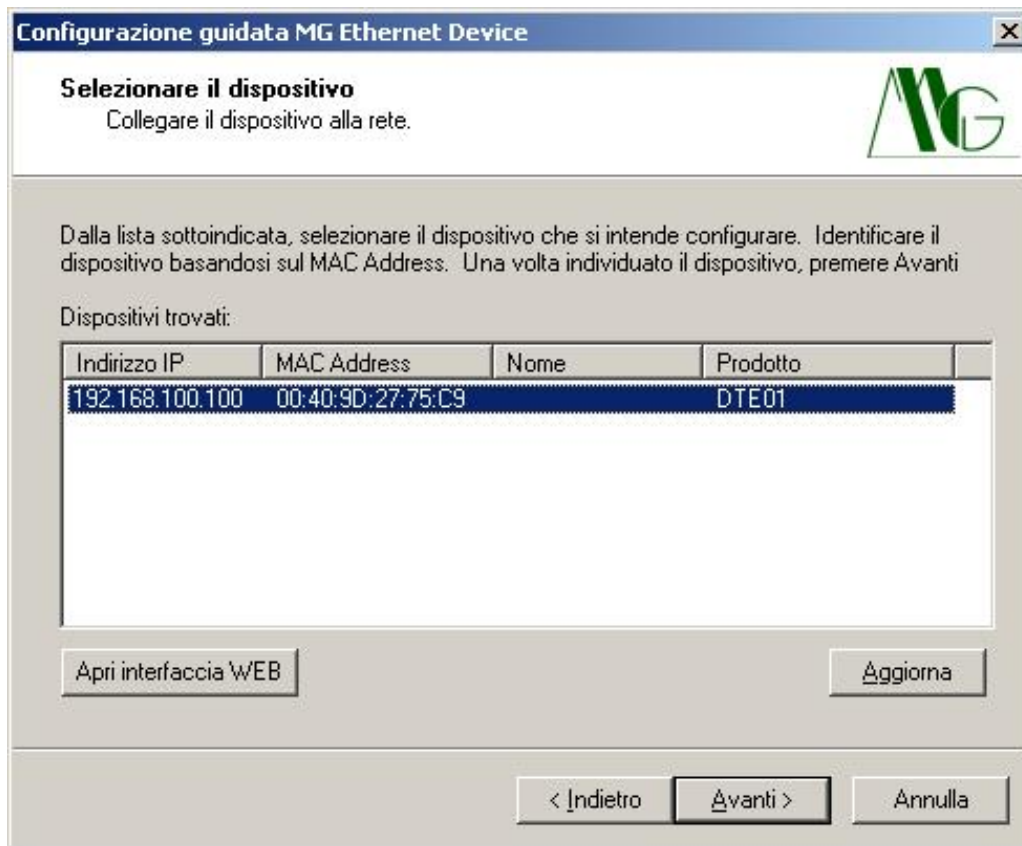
Configurazione guidata MG Ethernet Device

Selezionare il dispositivo
Collegare il dispositivo alla rete.

MG

Dalla lista sottoindicata, selezionare il dispositivo che si intende configurare. Identificare il dispositivo basandosi sul MAC Address. Una volta individuato il dispositivo, premere Avanti

Dispositivi trovati:

| Indirizzo IP | MAC Address | Nome | Prodotto |
|---|---|---|---|
| 192.168.100.100 | 00:40:9D:27:75:C9 | | DTE01 |

Apri interfaccia WEB

Aggiorna

< Indietro

Avanti >

Annulla